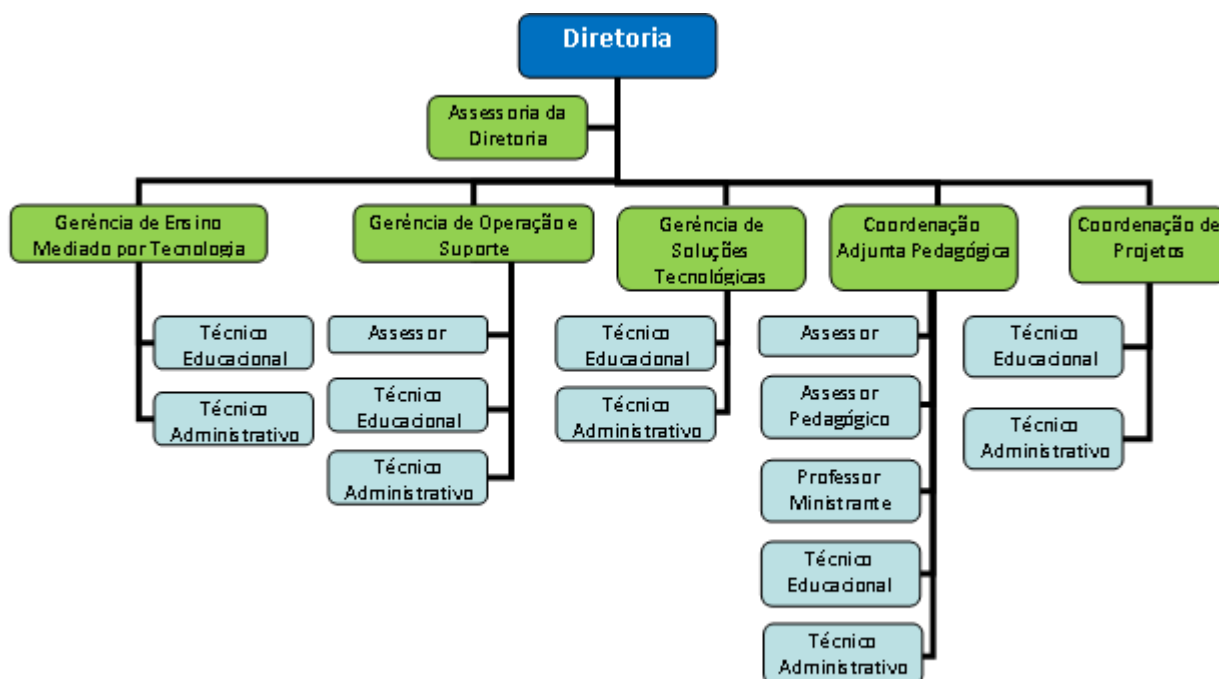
Diretoria

Assessoria da Diretoria

Gerência de Ensino Mediado por Tecnologia

Técnico Educacional

Técnico Administrativo

Gerência de Operação e Suporte

Assessor

Técnico Educacional

Técnico Administrativo

Gerência de Soluções Tecnológicas

Técnico Educacional

Técnico Administrativo

Coordenação Adjunta Pedagógica

Assessor

Assessor Pedagógico

Professor Ministrante

Técnico Educacional

Técnico Administrativo

Coordenação de Projetos

Técnico Educacional

Técnico Administrativo